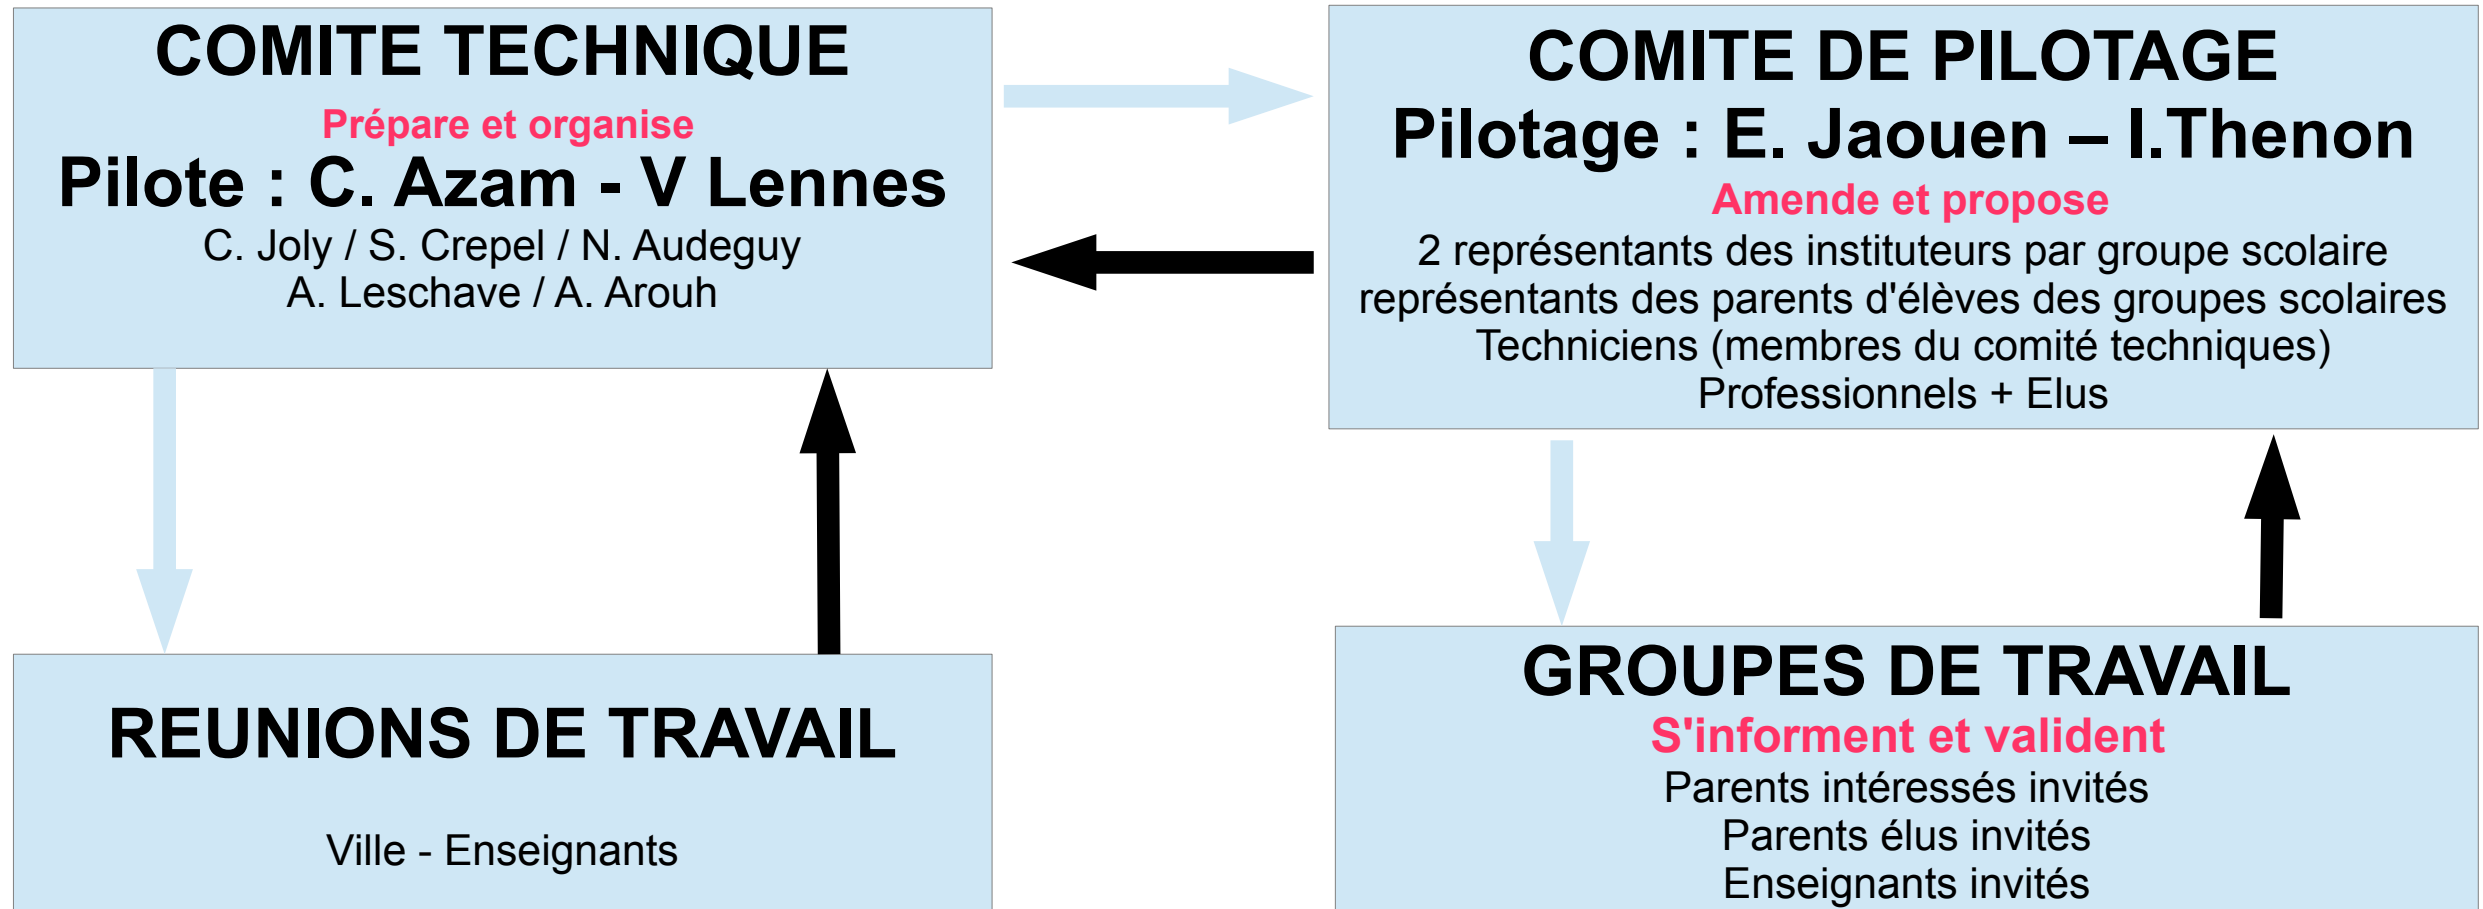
COMITE TECHNIQUE
Prépare et organise
Pilote : C. Azam - V Lennes
C. Joly / S. Crepel / N. Audeguy
A. Leschave / A. Arouh

COMITE DE PILOTAGE
Pilotage : E. Jaouen – I.Thenon
Amende et propose
2 représentants des instituteurs par groupe scolaire
représentants des parents d'élèves des groupes scolaires
Techniciens (membres du comité techniques)
Professionnels + Elus

REUNIONS DE TRAVAIL
Ville - Enseignants

GROUPES DE TRAVAIL
S'informent et valident
Parents intéressés invités
Parents élus invités
Enseignants invités